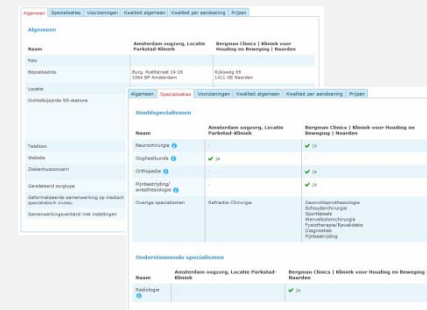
Algemeen | Specialisaties | Voorzieningen | Kwaliteit algemeen | Kwaliteit per aandoening | Prijzen

Algemeen

| Naam | Amsterdam oogzorg, Locatie Parkstad-Kliniek | Bergman Clinics \| Kliniek voor Houding en Beweging \| Naarden |
|---|---|---|
| Foto | | |
| Bezoekadres | Burg. Roellstraat 19-19 1064 BP Amsterdam | Rijksweg 69 1411 GE Naarden |
| Locatie | | |
| Dichtstbijzijnde NS-stations | | |
| Telefoon | | |
| Website | | |
| Ziekenhuisnaam | | |
| Gerelateerd zorgtype | | |
| Geformaliseerde samenwerking op medisch specialistisch niveau | | |
| Samenwerkingsverband met instellingen | | |

Algemeen | Specialisaties | Voorzieningen | Kwaliteit algemeen | Kwaliteit per aandoening | Prijzen

Hoofdspecialismen

| Naam | Amsterdam oogzorg, Locatie Parkstad-Kliniek | Bergman Clinics \| Kliniek voor Houding en Beweging \| Naarden |
|---|---|---|
| Neurochirurgie | - | Ja |
| Oogheelkunde | Ja | - |
| Orthopedie | - | Ja |
| Pijnbestrijding/ anesthesiologie | - | Ja |
| Overige specialismen | Refractie Chirurgie | Gewrichtsprothesiologie Schouderchirurgie Sportletsels Wervelkolomchirurgie Fysiotherapie/Revalidatie Diagnostiek Pijnbestrijding |

Ondersteunende specialismen

| Naam | Amsterdam oogzorg, Locatie Parkstad-Kliniek | Bergman Clinics \| Kliniek voor Houding en Beweging \| Naarden |
|---|---|---|
| Radiologie | - | Ja |